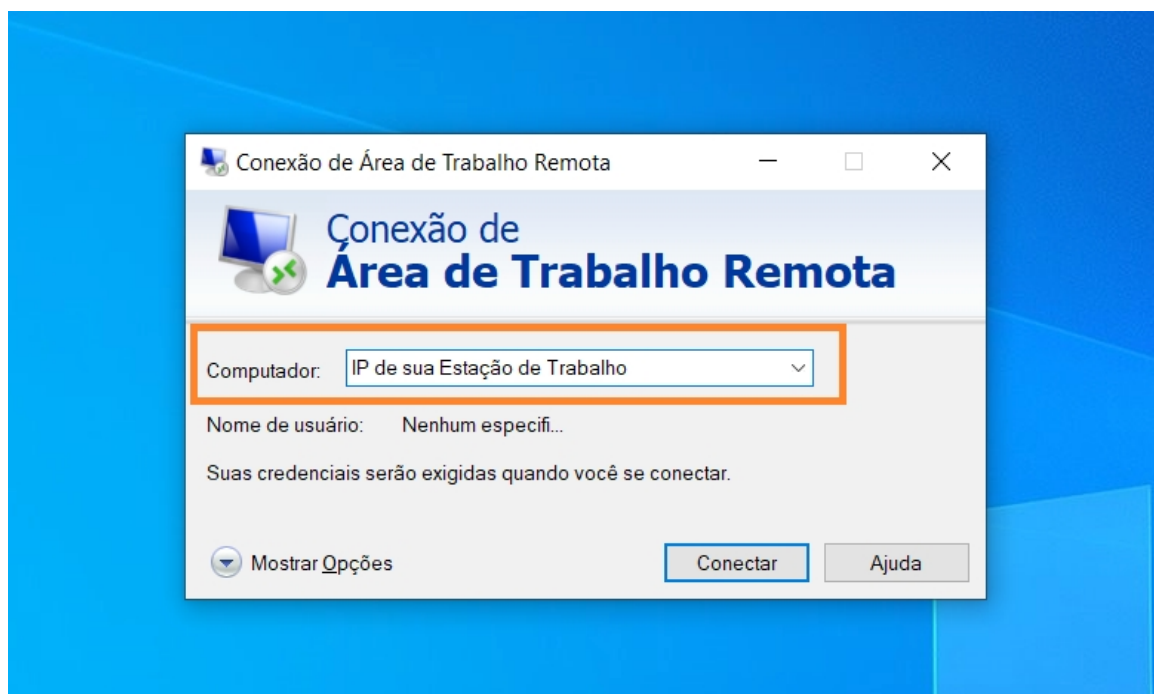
Conexão de Área de Trabalho Remota

Conexão de
Área de Trabalho Remota

Computador: IP de sua Estação de Trabalho

Nome de usuário: Nenhum especifi...

Suas credenciais serão exigidas quando você se conectar.

Mostrar Opções

Conectar

Ajuda